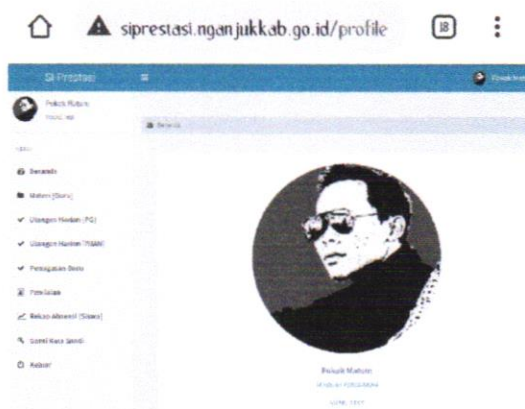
siprestasi.nganjukkab.go.id/profile

18

Si Prestasi

Pokok Matum

Beranda

Materi (Guru)

Ulangan Harian (PG)

Ulangan Harian (PBAR)

Penugasan Dosis

Penilaian

Rekap Absensi (Siswa)

Ganti Kata Sandi

Keluar

Beranda

Pokok Matum

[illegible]